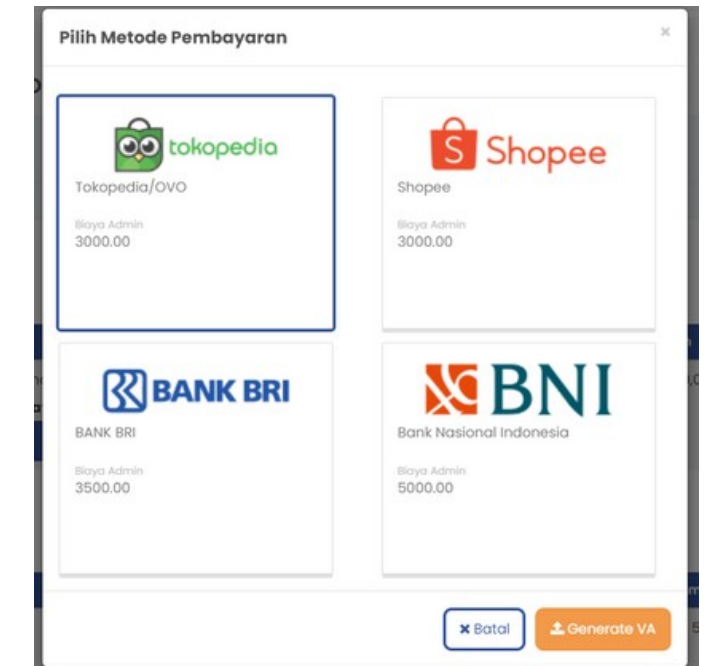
Pilih Metode Pembayaran

×

tokopedia
Tokopedia/OVO
Biaya Admin
3000.00

Shopee
Shopee
Biaya Admin
3000.00

BANK BRI
BANK BRI
Biaya Admin
3500.00

BNI
Bank Nasional Indonesia
Biaya Admin
5000.00

× Batal

Generate VA